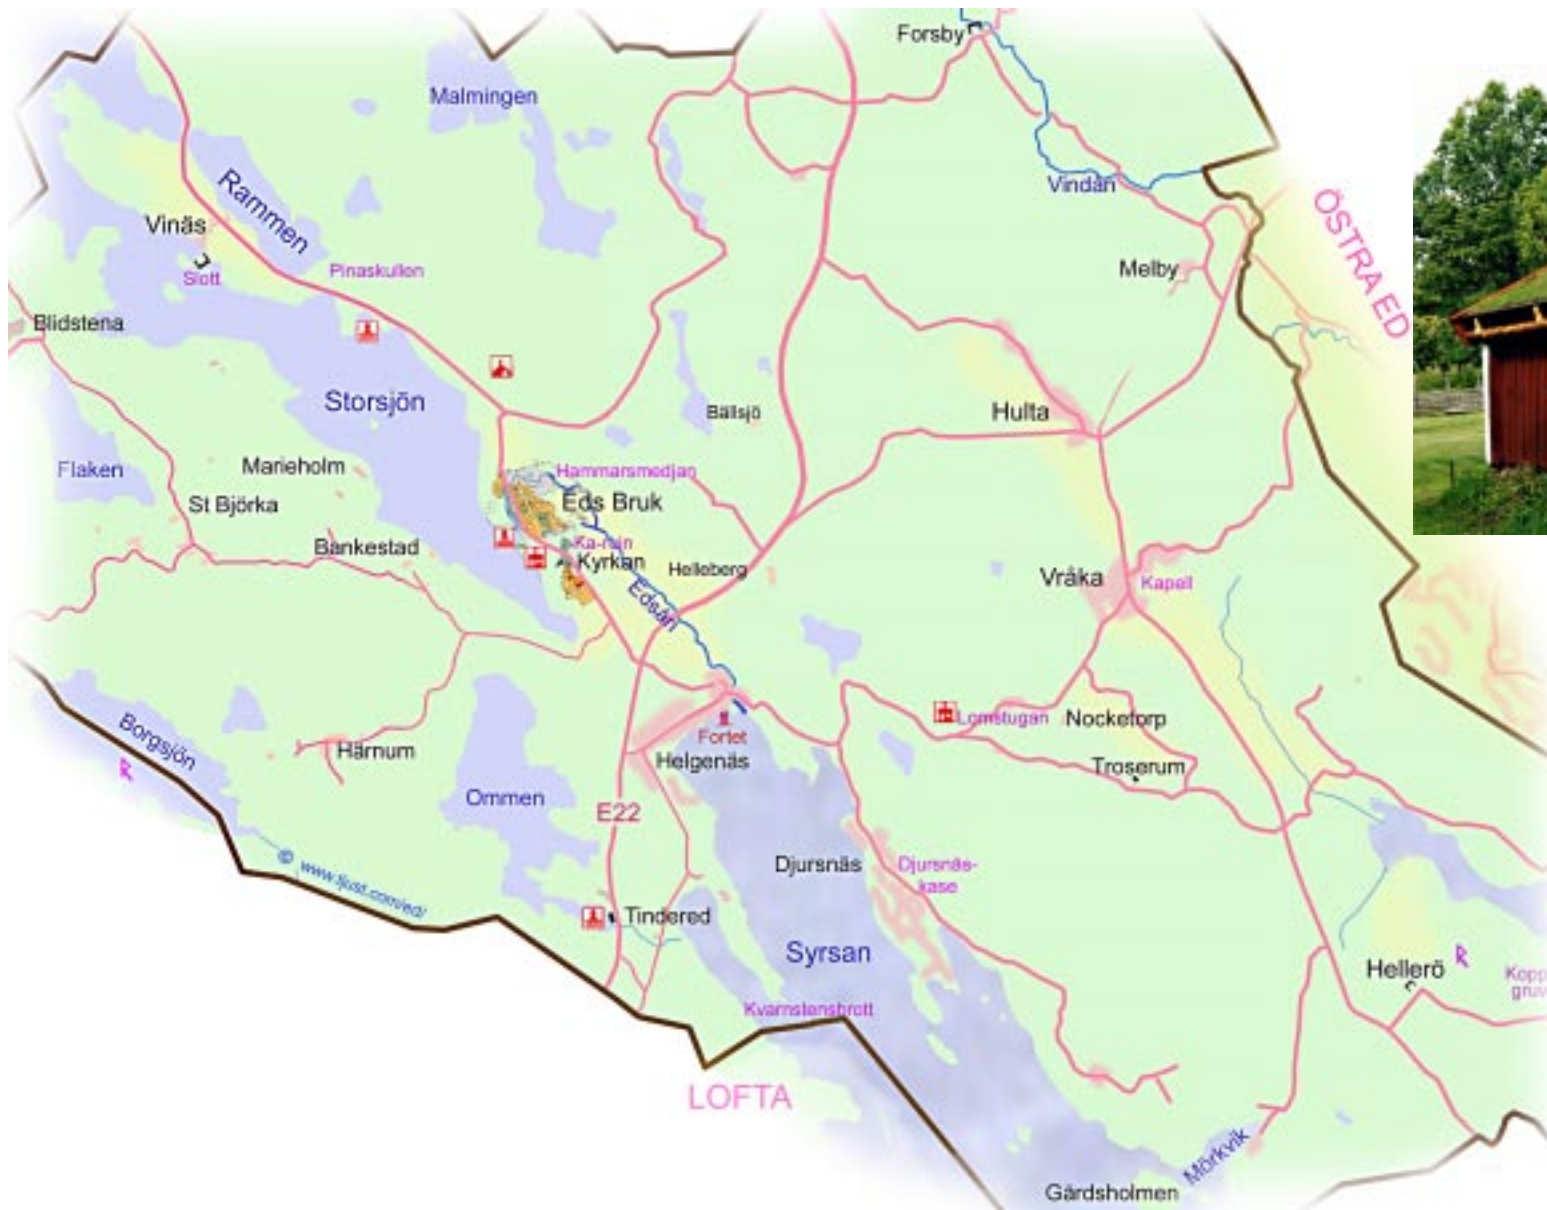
Forsby
Malmingen
Rammen
Vinäs
Slott
Pinaskullen
Blidstena
Storsjön
Vindån
ÖSTRA ED
Melby
Hulta
Bällsjö
Flaken
Marieholm
St Björka
Hammarsmedjan
Eds Bruk
Bankestad
Ka-nin
Kyrkan
Helleberg
Edsån
Vråka
Kapell
Lomstugan
Nocketorp
Troserum
Borgsjön
Härnum
Fortet
Helgenäs
Ommen
E22
© www.tjust.com/ed/
Djursnäs
Djursnäs-kase
Tindered
Syrsan
Hellerö
Kopp
gruv
Kvarnstensbrott
LOFTA
Mörkvik
Gärdsholmen